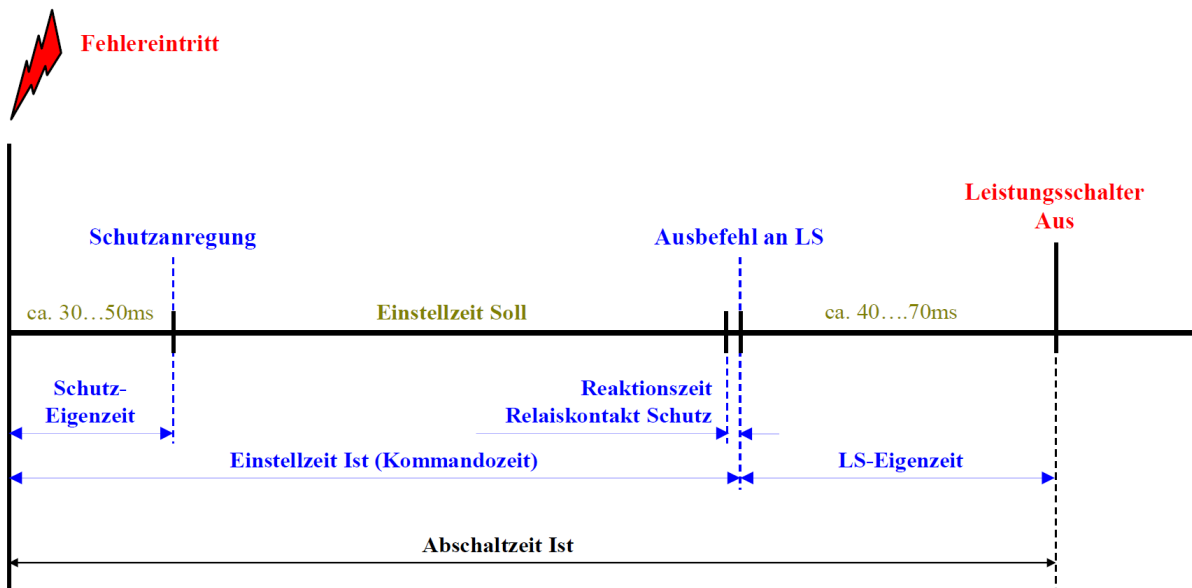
Fehlereintritt

Leistungsschalter Aus

Schutzanregung

Ausbefehl an LS

ca. 30…50ms

Einstellzeit Soll

ca. 40….70ms

Schutz-Eigenzeit

Reaktionszeit Relaiskontakt Schutz

Einstellzeit Ist (Kommandozeit)

LS-Eigenzeit

Abschaltzeit Ist